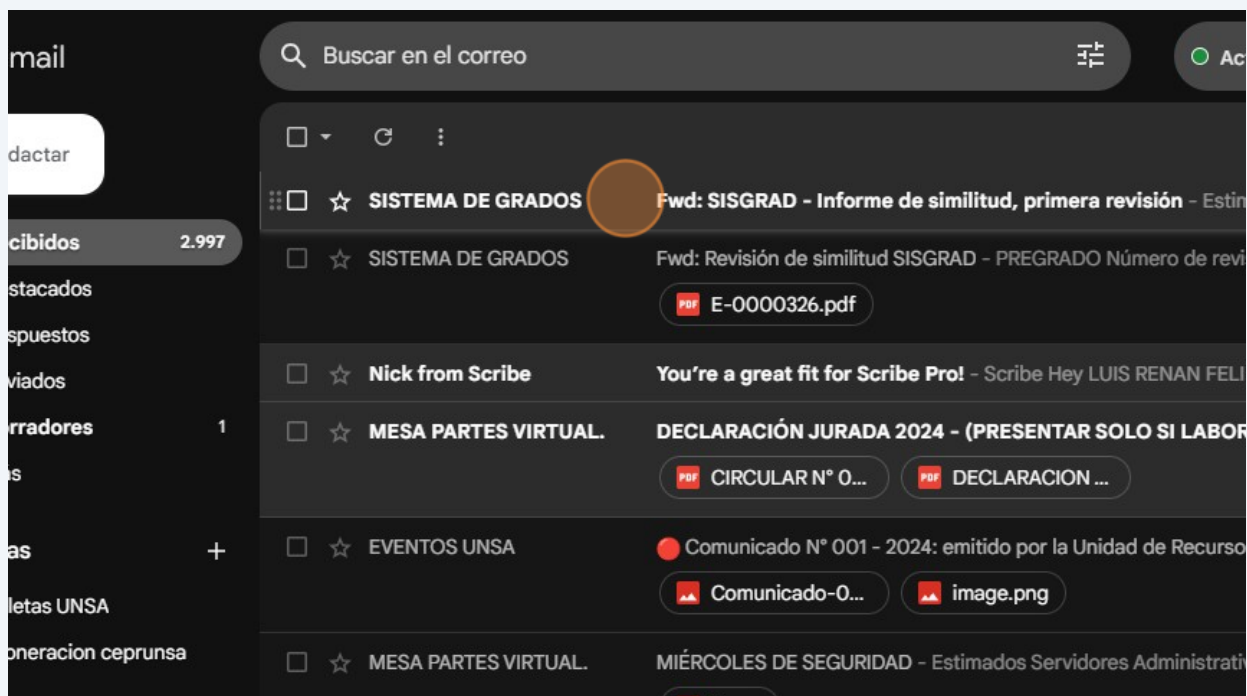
mail

Buscar en el correo

Ac

dactar

cibidos 2.997

stacados

spuestos

viados

rradores 1

s

as +

letas UNSA

oneracion ceprunsa

SISTEMA DE GRADOS Fwd: SISGRAD - Informe de similitud, primera revisión - Estim

SISTEMA DE GRADOS Fwd: Revisión de similitud SISGRAD - PREGRADO Número de revi

E-0000326.pdf

Nick from Scribe You're a great fit for Scribe Pro! - Scribe Hey LUIS RENAN FELI

MESA PARTES VIRTUAL. DECLARACIÓN JURADA 2024 - (PRESENTAR SOLO SI LABOR

CIRCULAR N° 0...

DECLARACION ...

EVENTOS UNSA Comunicado N° 001 - 2024: emitido por la Unidad de Recurso

Comunicado-0...

image.png

MESA PARTES VIRTUAL. MIÉRCOLES DE SEGURIDAD - Estimados Servidores Administrativ